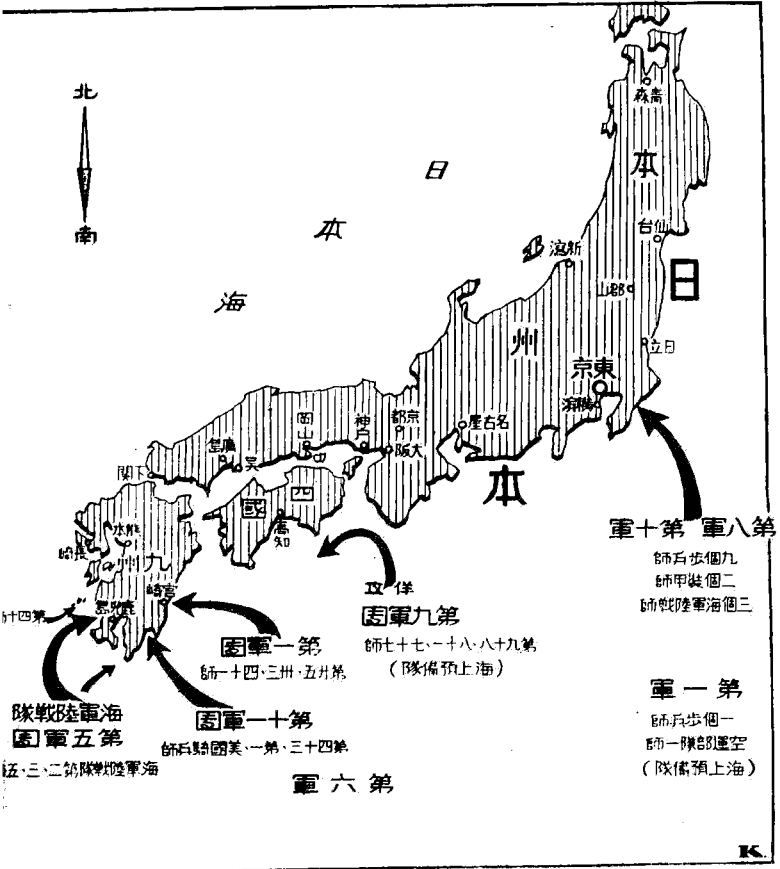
北
南
日
本
海
森青
本
台仙
日
潟新
山郡
州
立日
京東
濱横
屋古名
都京
神戸
阪大
岡山
廣島
呉
関下
國四
高知
本
九州
熊本
長崎
宮崎
鹿児島
第十四
第八軍 第十軍
九個步兵師
二個裝甲師
三個海軍陸戰師
洋攻
第九軍團
第九十八、八十一、七十七師
（上海預備隊）
第一軍團
第五十二、三十、四十一師
第一軍
一個步兵師
空運部隊一師
（上海預備隊）
海軍陸戰隊
第五軍團
海軍陸戰隊第二、三、五
第十一軍團
第四十三、第一、美國騎兵師
第六軍
K.